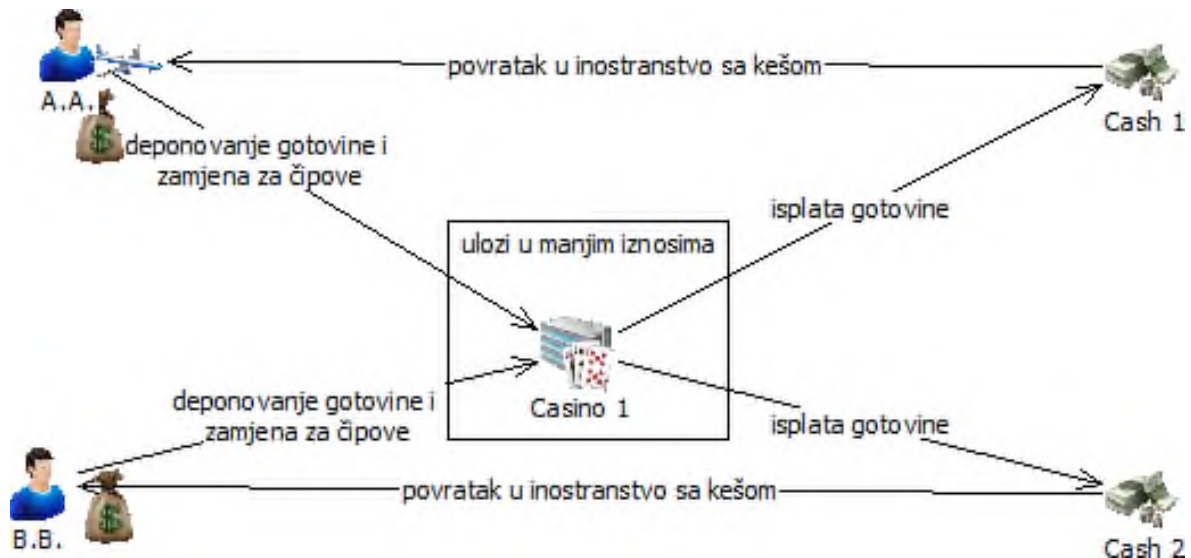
A.A.

povratak u inostranstvo sa kešom

Cash 1

deponovanje gotovine i zamjena za čipove

ulozi u manjim iznosima

isplata gotovine

Casino 1

deponovanje gotovine i zamjena za čipove

isplata gotovine

B.B.

povratak u inostranstvo sa kešom

Cash 2